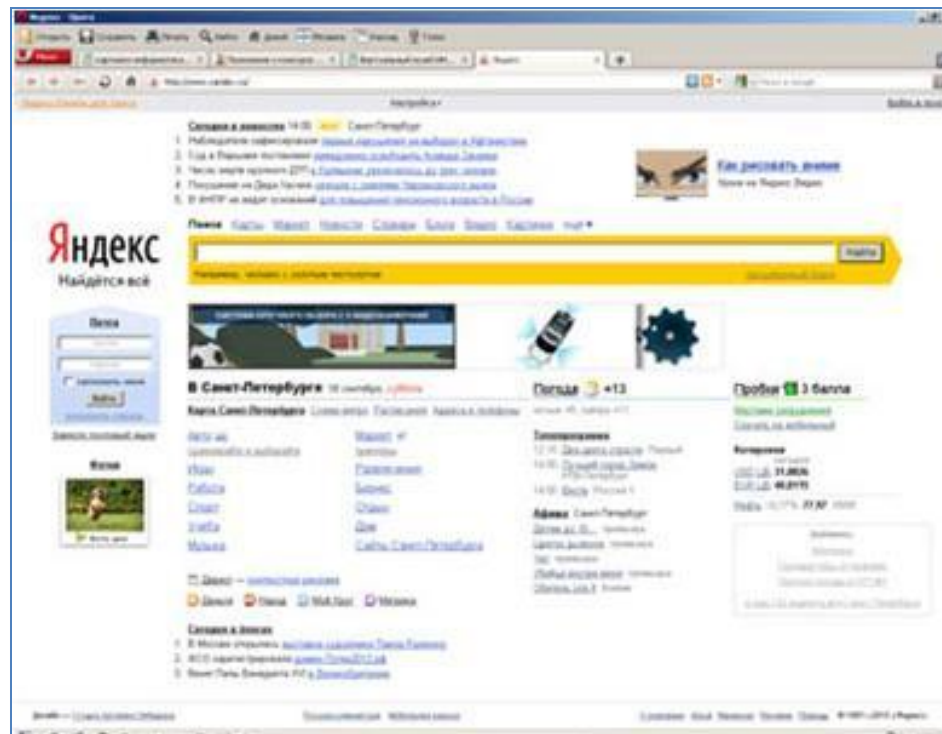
Яндекс – Opera

Открыть Сохранить Печать Найти Домой Панели Масштаб Меню

Opera

http://www.yandex.ru/

Настройка

Сегодня в новостях 14:00 Санкт-Петербург

1. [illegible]
2. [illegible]
3. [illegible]
4. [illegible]
5. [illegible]

Как рисовать аниме

Яндекс
Найдётся всё

Поиск Карты Маркет Новости Словари Блоги Видео Картинки ещё

Найти

Почта

Войти

Завести почтовый ящик

Фото

Фото дня

В Санкт-Петербурге 16 октября суббота

Карта Санкт-Петербурга

Авто.ру
Игры
Работа
Спорт
Учёба
Музыка

Маркет
Услуги
Развлечения
Бизнес
Отдых
Дом
Сайты Санкт-Петербурга

Директ — контекстная реклама

Деньги Народ Мой Круг Мозаика

Погода +13

Телепрограмма

Афиша Санкт-Петербург

Пробки 3 балла

Котировки
USD ЦБ 31,0026
EUR ЦБ 40,3115

Сегодня в Анонсах

1. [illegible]
2. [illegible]
3. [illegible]

© 1997—2010 «Яндекс»